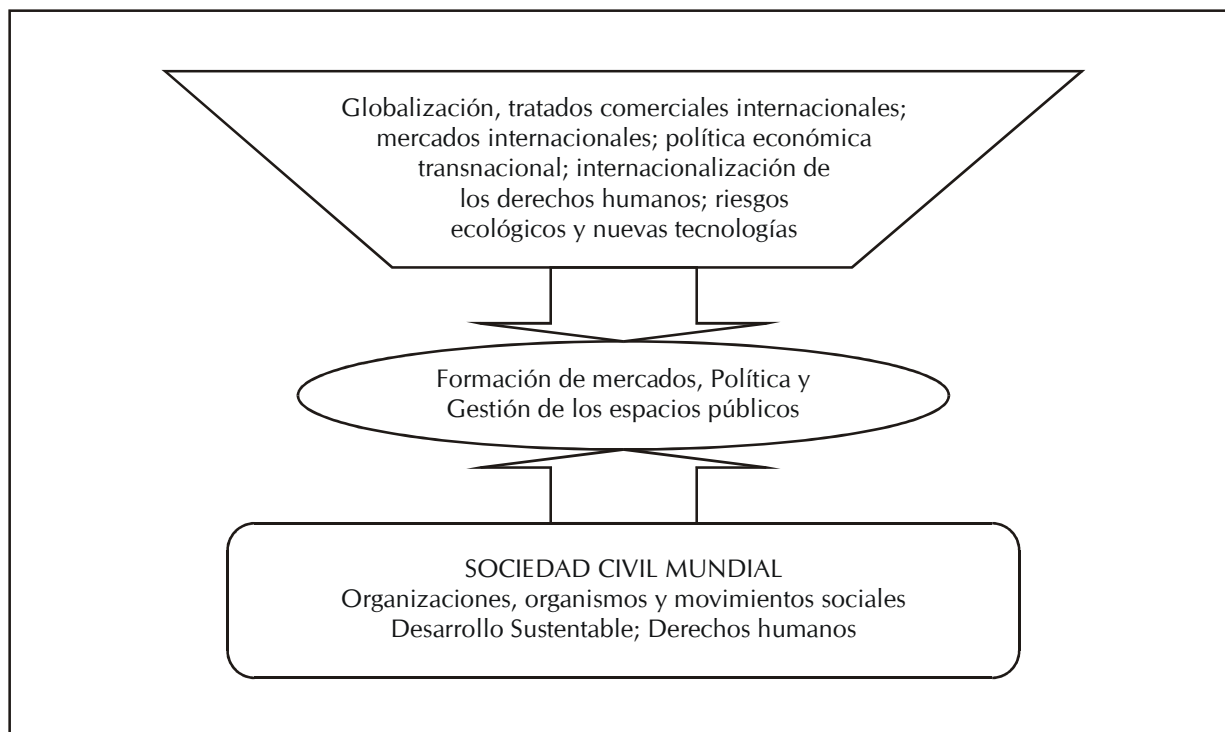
Globalización, tratados comerciales internacionales; mercados internacionales; política económica transnacional; internacionalización de los derechos humanos; riesgos ecológicos y nuevas tecnologías

Formación de mercados, Política y Gestión de los espacios públicos

SOCIEDAD CIVIL MUNDIAL
Organizaciones, organismos y movimientos sociales
Desarrollo Sustentable; Derechos humanos